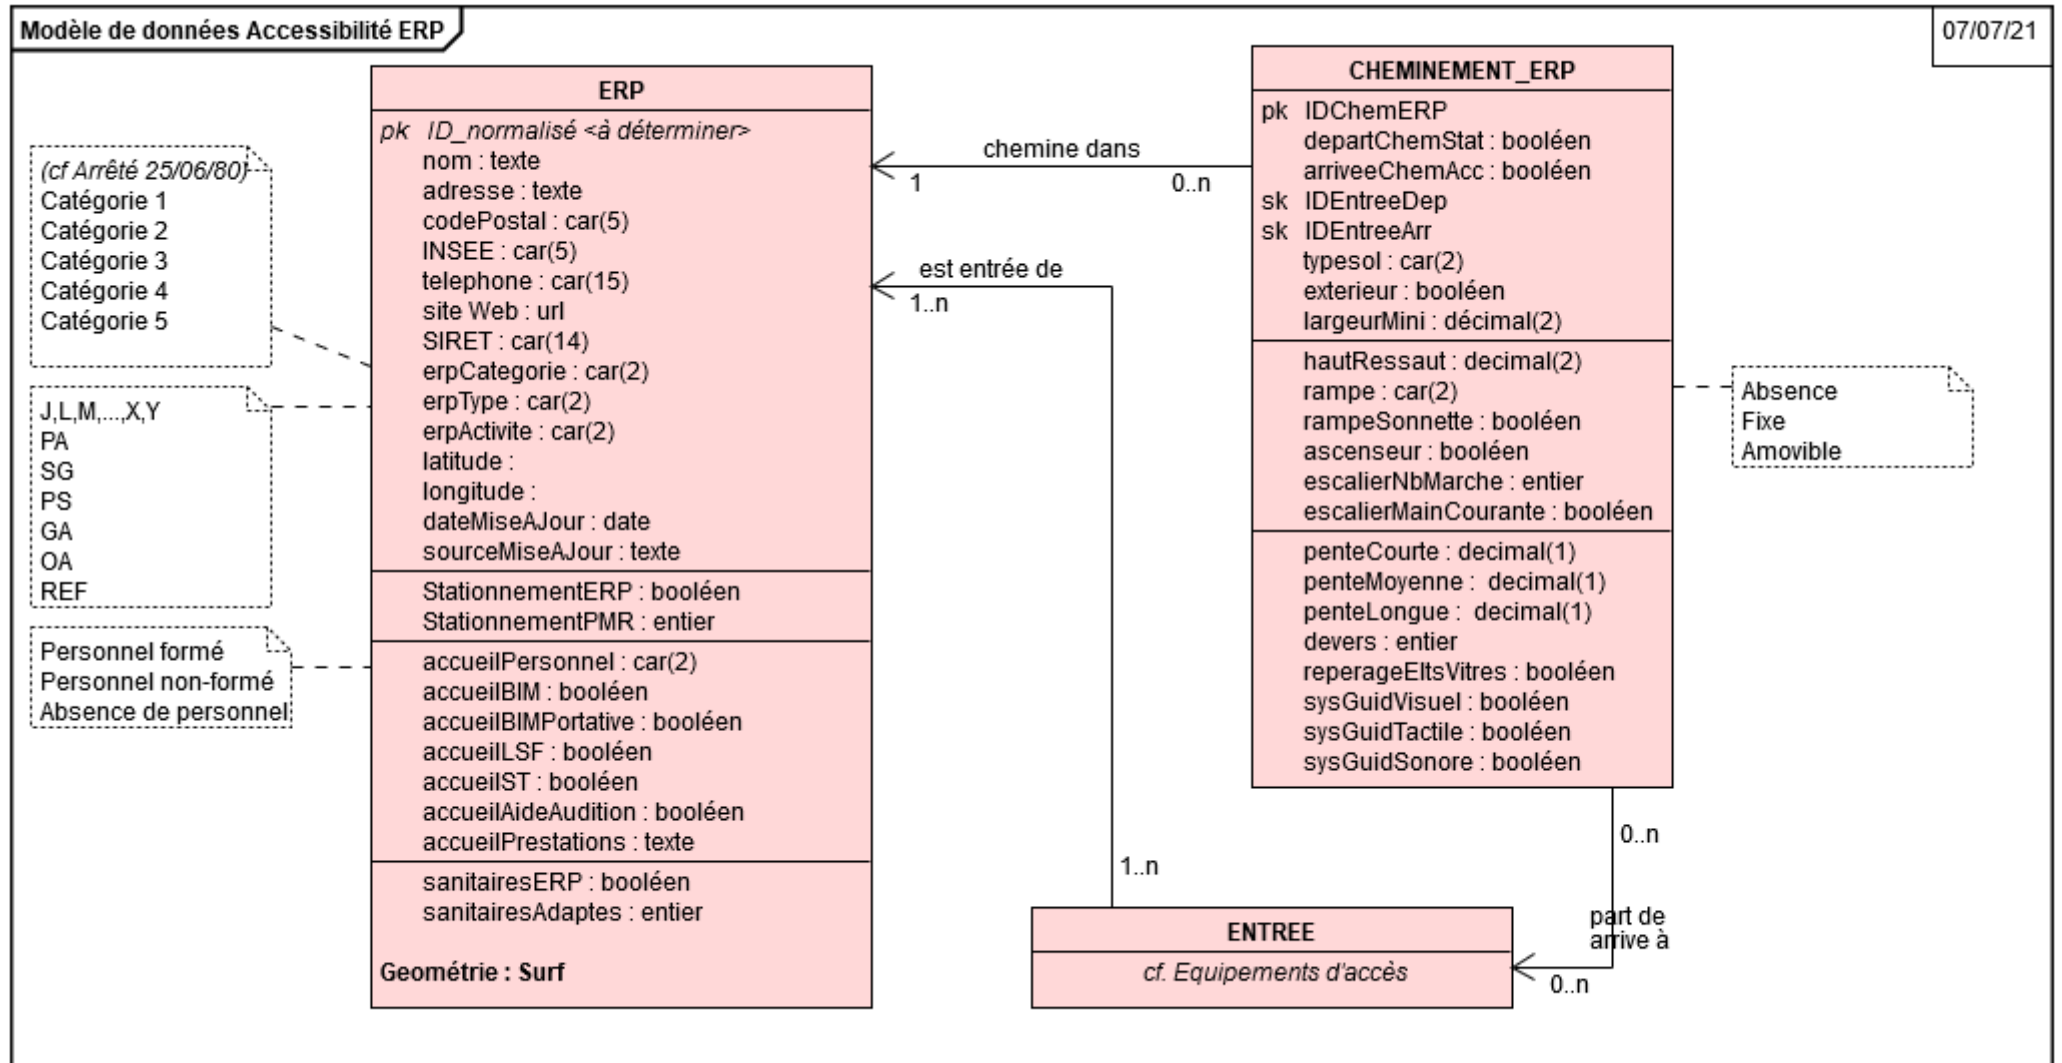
Modèle de données Accessibilité ERP

07/07/21

(cf Arrêté 25/06/80)
Catégorie 1
Catégorie 2
Catégorie 3
Catégorie 4
Catégorie 5

J,L,M,...,X,Y
PA
SG
PS
GA
OA
REF

Personnel formé
Personnel non-formé
Absence de personnel

ERP

pk ID_normalisé <à déterminer>
nom : texte
adresse : texte
codePostal : car(5)
INSEE : car(5)
telephone : car(15)
site Web : url
SIRET : car(14)
erpCategorie : car(2)
erpType : car(2)
erpActivite : car(2)
latitude :
longitude :
dateMiseAJour : date
sourceMiseAJour : texte

StationnementERP : booléen
StationnementPMR : entier

accueilPersonnel : car(2)
accueilBIM : booléen
accueilBIMPortative : booléen
accueilLSF : booléen
accueilST : booléen
accueilAideAudition : booléen
accueilPrestations : texte

sanitairesERP : booléen
sanitairesAdaptes : entier

Geométrie : Surf

chemine dans
1
0..n

est entrée de
1..n

1..n

CHEMINEMENT_ERP

pk IDChemERP
departChemStat : booléen
arriveeChemAcc : booléen
sk IDEntreeDep
sk IDEntreeArr
typesol : car(2)
exterieur : booléen
largeurMini : décimal(2)

hautRessaut : decimal(2)
rampe : car(2)
rampeSonnette : booléen
ascenseur : booléen
escalierNbMarche : entier
escalierMainCourante : booléen

penteCourte : decimal(1)
penteMoyenne : decimal(1)
penteLongue : decimal(1)
devers : entier
reperageEltsVitres : booléen
sysGuidVisuel : booléen
sysGuidTactile : booléen
sysGuidSonore : booléen

Absence
Fixe
Amovible

0..n

part de
arrive à

0..n

ENTREE

cf. Equipements d'accès